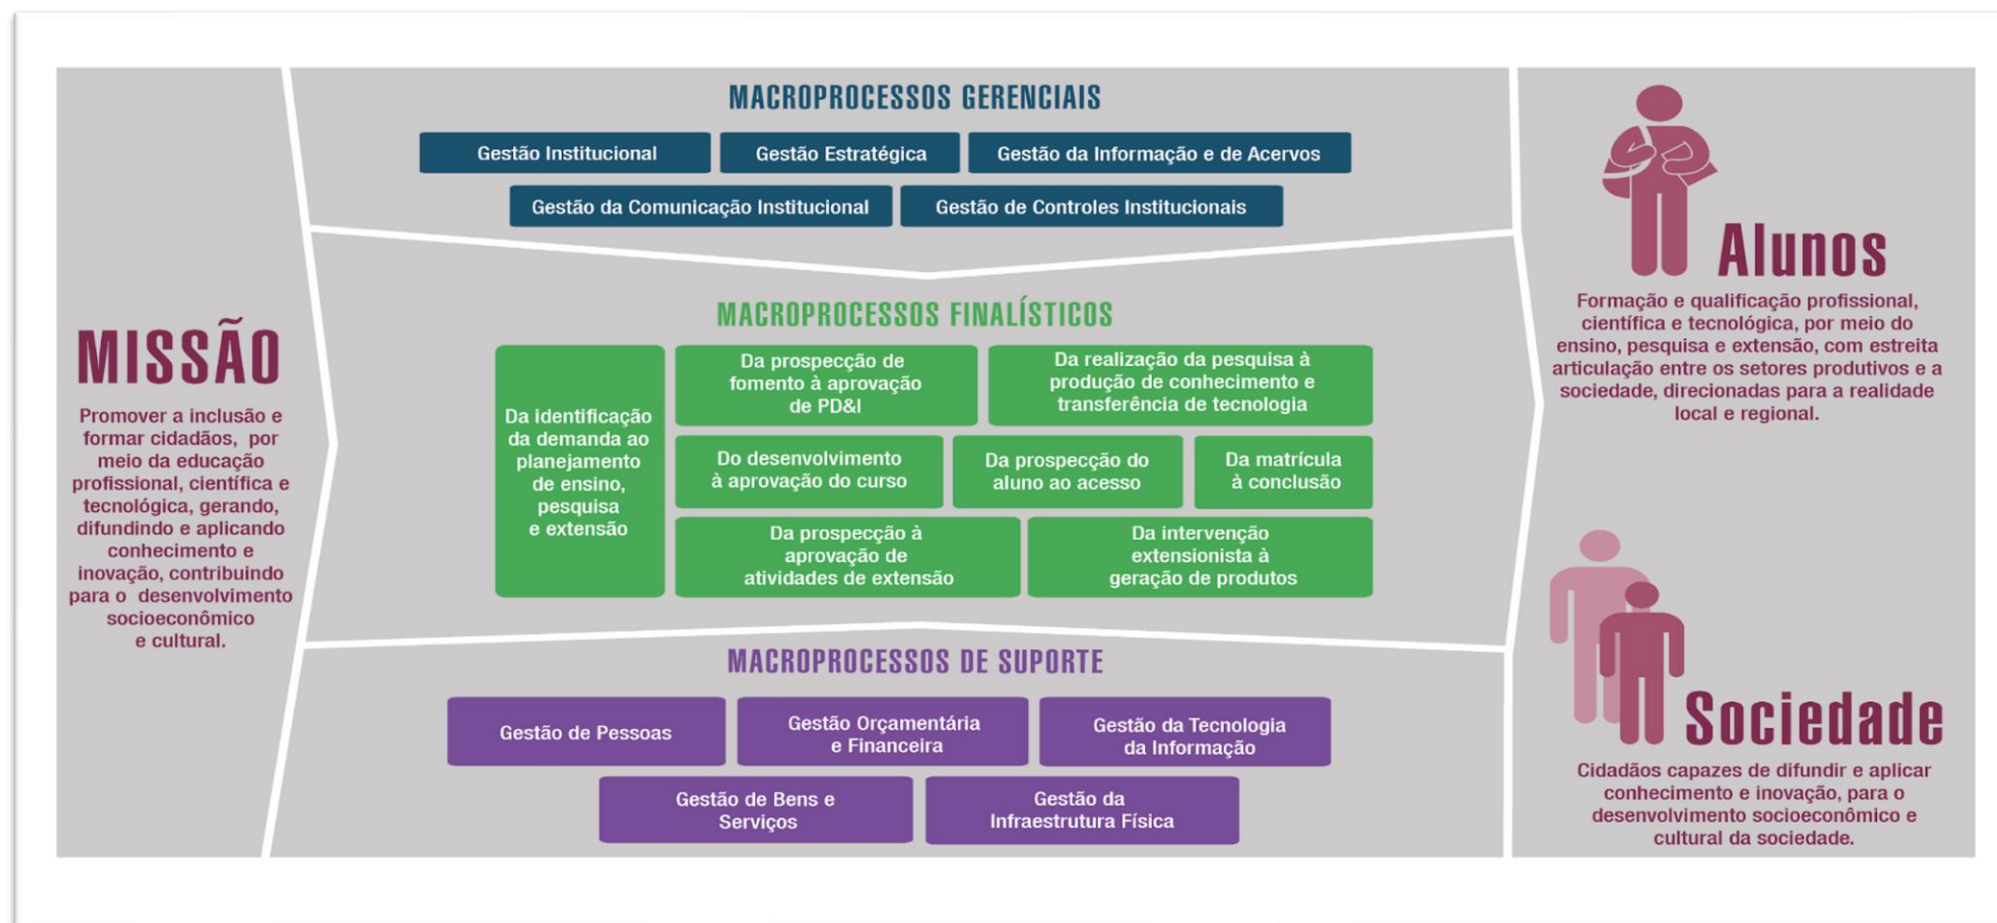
MISSÃO

Promover a inclusão e formar cidadãos, por meio da educação profissional, científica e tecnológica, gerando, difundindo e aplicando conhecimento e inovação, contribuindo para o desenvolvimento socioeconômico e cultural.

MACROPROCESSOS GERENCIAIS

Gestão Institucional
Gestão Estratégica
Gestão da Informação e de Acervos
Gestão da Comunicação Institucional
Gestão de Controles Institucionais

MACROPROCESSOS FINALÍSTICOS

Da identificação da demanda ao planejamento de ensino, pesquisa e extensão
Da prospecção de fomento à aprovação de PD&I
Da realização da pesquisa à produção de conhecimento e transferência de tecnologia
Do desenvolvimento à aprovação do curso
Da prospecção do aluno ao acesso
Da matrícula à conclusão
Da prospecção à aprovação de atividades de extensão
Da intervenção extensionista à geração de produtos

MACROPROCESSOS DE SUPORTE

Gestão de Pessoas
Gestão Orçamentária e Financeira
Gestão da Tecnologia da Informação
Gestão de Bens e Serviços
Gestão da Infraestrutura Física

Alunos

Formação e qualificação profissional, científica e tecnológica, por meio do ensino, pesquisa e extensão, com estreita articulação entre os setores produtivos e a sociedade, direcionadas para a realidade local e regional.

Sociedade

Cidadãos capazes de difundir e aplicar conhecimento e inovação, para o desenvolvimento socioeconômico e cultural da sociedade.